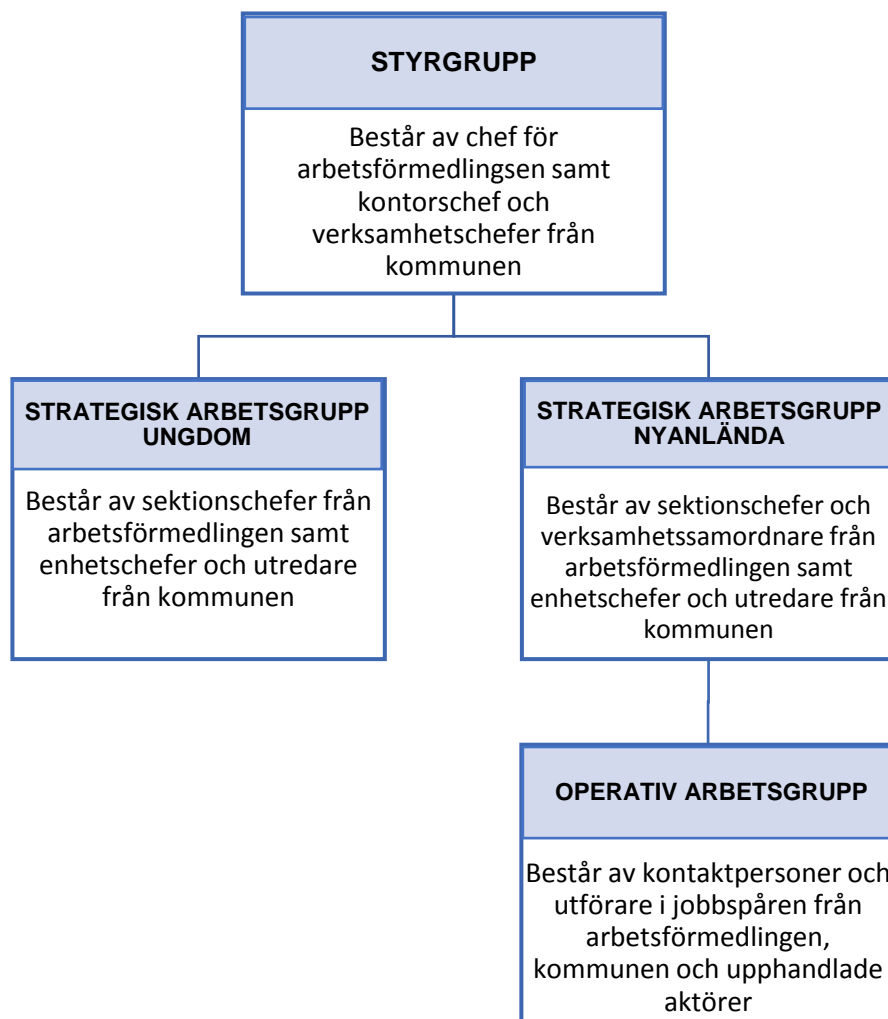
STYRGRUPP

Består av chef för arbetsförmedlingsen samt kontorschef och verksamhetschefer från kommunen

STRATEGISK ARBETSGRUPP UNGDOM

Består av sektionschefer från arbetsförmedlingen samt enhetschefer och utredare från kommunen

STRATEGISK ARBETSGRUPP NYANLÄNDA

Består av sektionschefer och verksamhetssamordnare från arbetsförmedlingen samt enhetschefer och utredare från kommunen

OPERATIV ARBETSGRUPP

Består av kontaktpersoner och utförare i jobbspåren från arbetsförmedlingen, kommunen och upphandlade aktörer